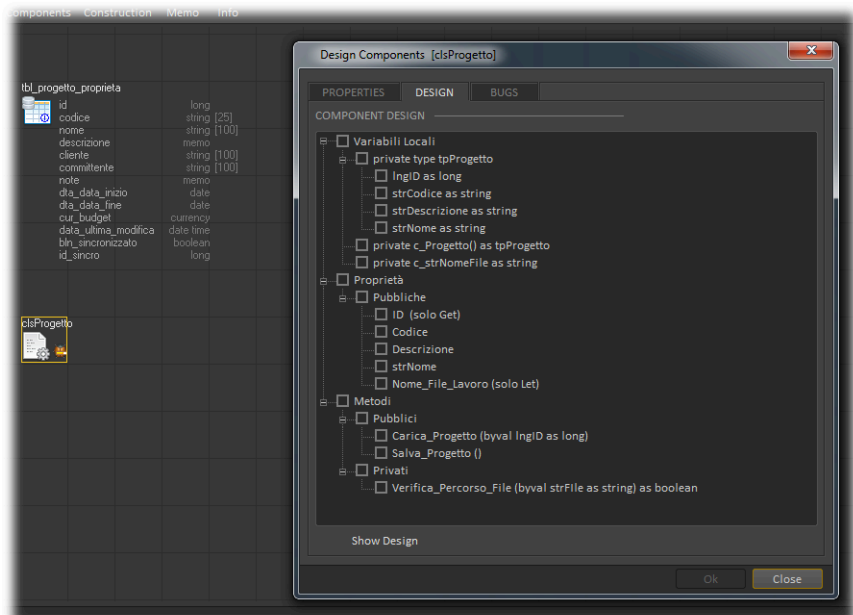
omponents Construction Memo Info

tbl_progetto_proprieta

| | |
|---|---|
| id | long |
| codice | string [25] |
| nome | string [100] |
| descrizione | memo |
| cliente | string [100] |
| committente | string [100] |
| note | memo |
| dta_data_inizio | date |
| dta_data_fine | date |
| cur_budget | currency |
| data_ultima_modifica | date time |
| bln_sincronizzato | boolean |
| id_sincro | long |

clsProgetto

Design Components [clsProgetto]

PROPERTIES DESIGN BUGS

COMPONENT DESIGN

Variabili Locali
private type tpProgetto
lngID as long
strCodice as string
strDescrizione as string
strNome as string
private c_Progetto() as tpProgetto
private c_strNomeFile as string
Proprietà
Pubbliche
ID (solo Get)
Codice
Descrizione
strNome
Nome_File_Lavoro (solo Let)
Metodi
Pubblici
Carica_Progetto (byval lngID as long)
Salva_Progetto ()
Privati
Verifica_Percorso_File (byval strFIle as string) as boolean

Show Design

Ok Close